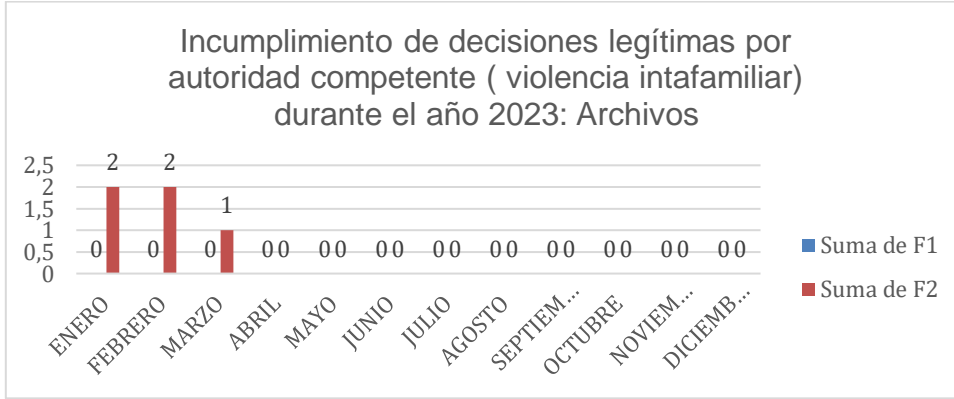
Incumplimiento de decisiones legítimas por autoridad competente ( violencia intafamiliar) durante el año 2023: Archivos

2,5
2
1,5
1
0,5
0

0 2
0 2
0 1
0 0
0 0
0 0
0 0
0 0
0 0
0 0
0 0
0 0

ENERO
FEBRERO
MARZO
ABRIL
MAYO
JUNIO
JULIO
AGOSTO
SEPTIEM...
OCTUBRE
NOVIEM...
DICIEMB...

Suma de F1
Suma de F2